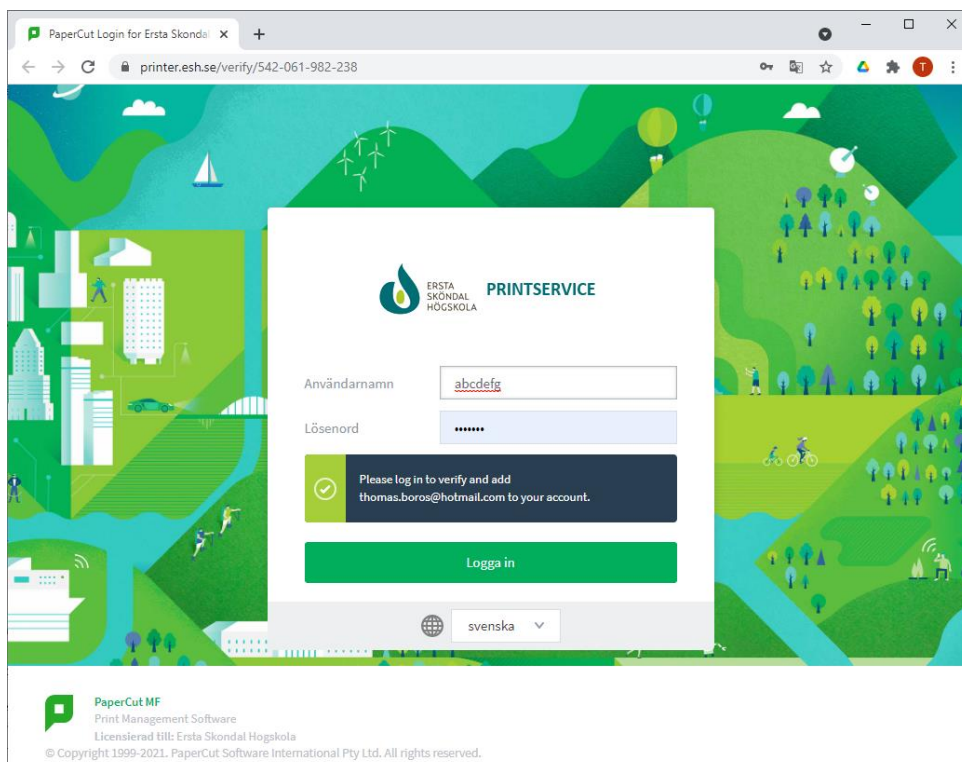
PaperCut Login for Ersta Skondal ×

+

printer.esh.se/verify/542-061-982-238

T

ERSTA SKÖNDAL HÖGSKOLA

PRINTSERVICE

Användarnamn abcdefg

Lösenord •••••••

Please log in to verify and add thomas.boros@hotmail.com to your account.

Logga in

svenska

PaperCut MF
Print Management Software
Licensierad till: Ersta Skondal Hogskola
© Copyright 1999-2021. PaperCut Software International Pty Ltd. All rights reserved.